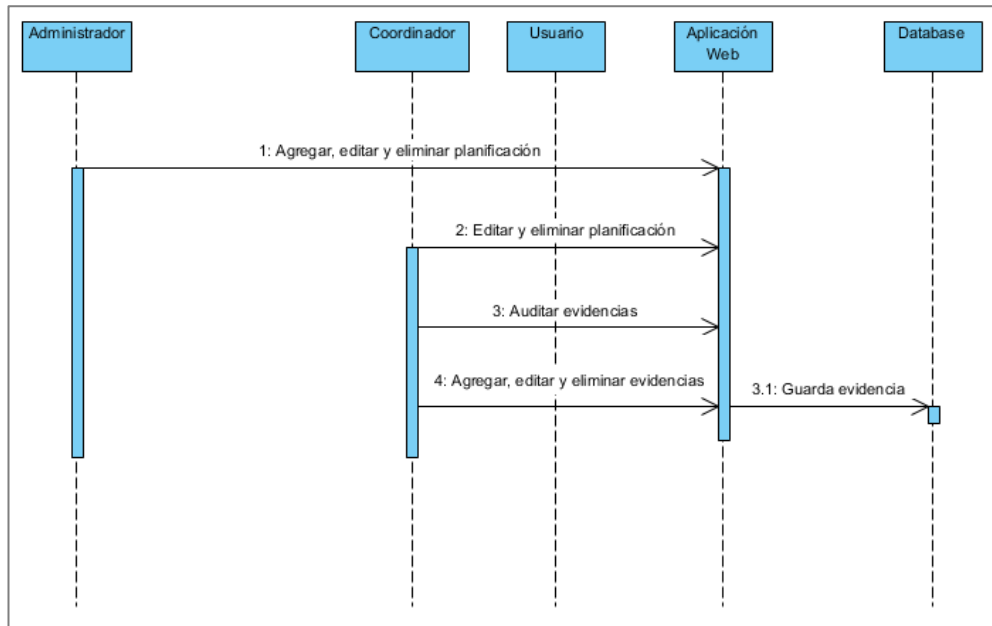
Administrador

Coordinador

Usuario

Aplicación Web

Database

1: Agregar, editar y eliminar planificación

2: Editar y eliminar planificación

3: Auditar evidencias

4: Agregar, editar y eliminar evidencias

3.1: Guarda evidencia